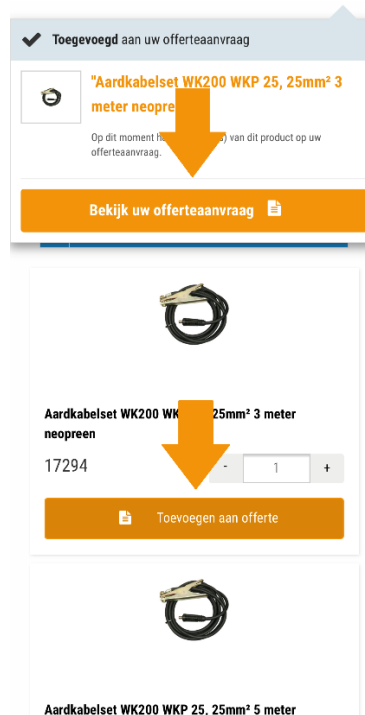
Toegevoegd aan uw offerteaanvraag

"Aardkabelset WK200 WKP 25, 25mm² 3 meter neopre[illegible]

Op dit moment h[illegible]) van dit product op uw offerteaanvraag.

Bekijk uw offerteaanvraag

Aardkabelset WK200 WK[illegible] 25mm² 3 meter neopreen

17294

-
1
+

Toevoegen aan offerte

Aardkabelset WK200 WKP 25, 25mm² 5 meter